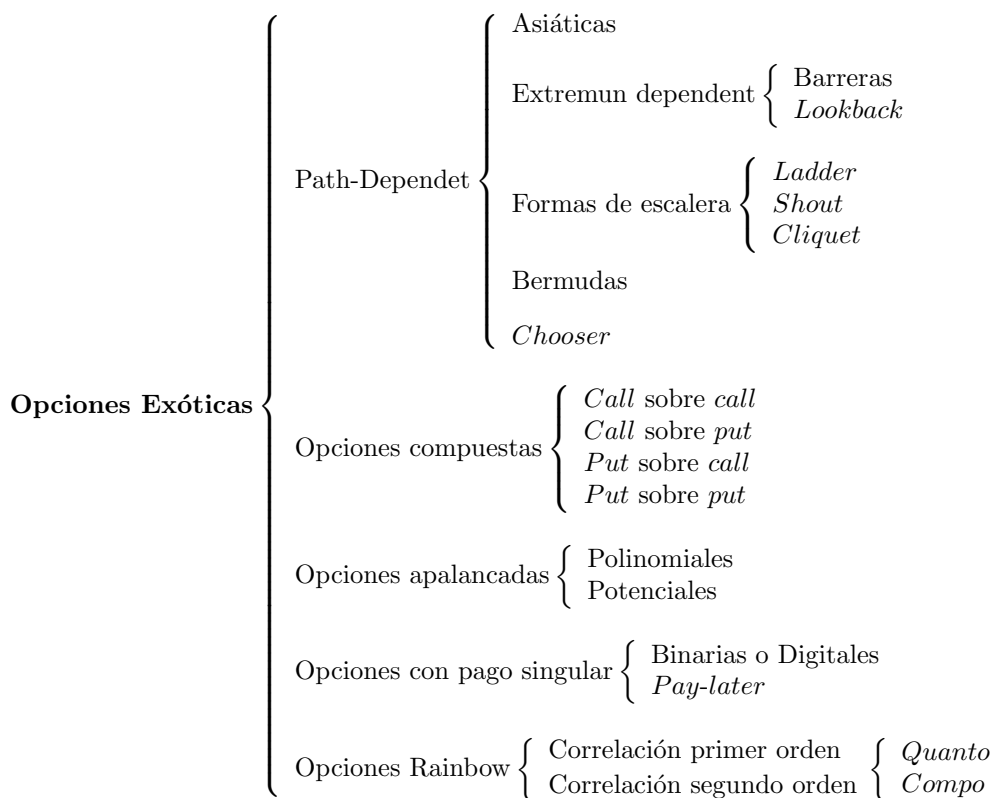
Opciones Exóticas

Path-Dependet

Asiáticas

Extremun dependent

Barreras
Lookback

Formas de escalera

Ladder
Shout
Cliquet

Bermudas

Chooser

Opciones compuestas

Call sobre call
Call sobre put
Put sobre call
Put sobre put

Opciones apalancadas

Polinomiales
Potenciales

Opciones con pago singular

Binarias o Digitales
Pay-later

Opciones Rainbow

Correlación primer orden
Correlación segundo orden

Quanto
Compo